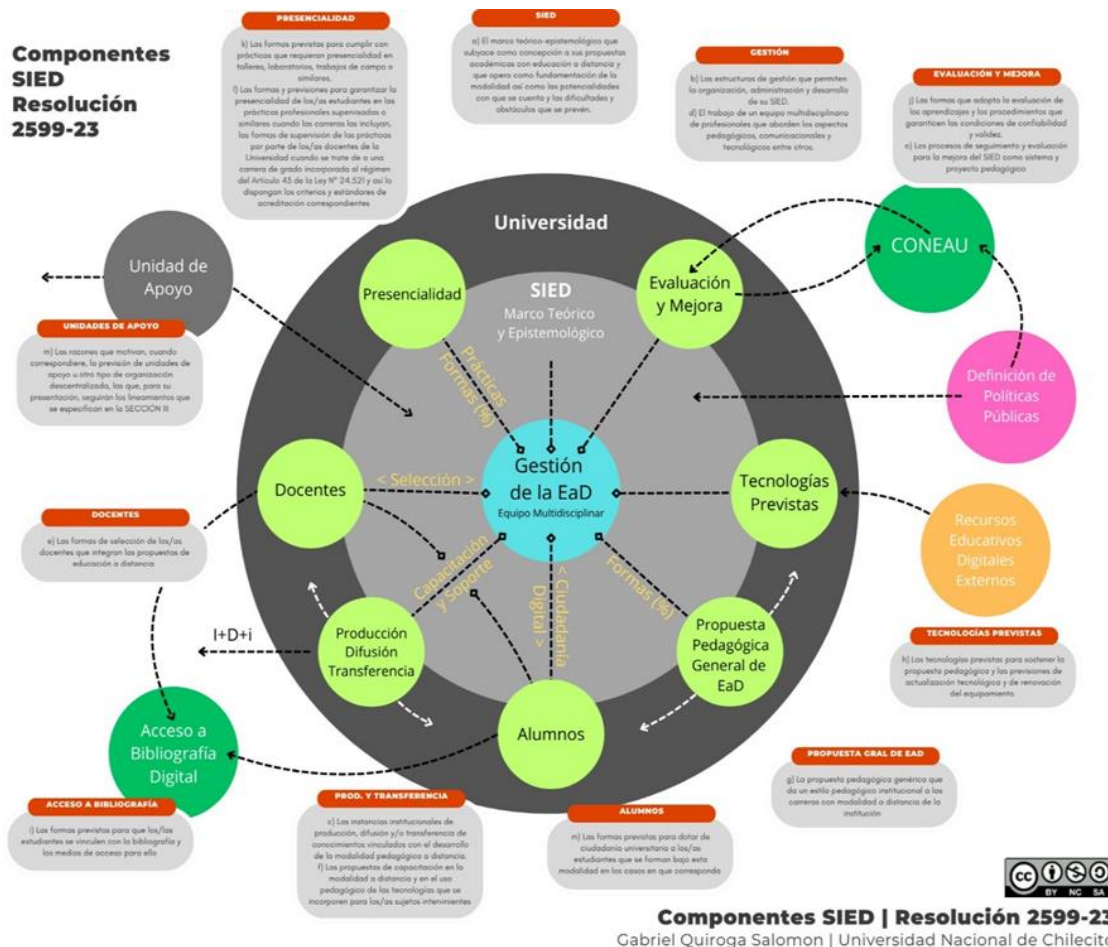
Componentes SIED Resolución 2599-23

PRESENCIALIDAD

k) Las formas previstas para cumplir con prácticas que requieran presencialidad en talleres, laboratorios, trabajos de campo o similares.
l) Las formas y previsiones para garantizar la presencialidad de los/as estudiantes en las prácticas profesionales supervisadas o similares cuando las carreras las incluyan, las formas de supervisión de las prácticas por parte de los/as docentes de la Universidad cuando se trate de a una carrera de grado incorporada al régimen del Artículo 43 de la Ley Nº 24.521 y así lo dispongan los criterios y estándares de acreditación correspondientes

SIED

a) El marco teórico-epistemológico que subyace como concepción a sus propuestas académicas con educación a distancia y que opera como fundamentación de la modalidad así como las potencialidades con que se cuenta y las dificultades y obstáculos que se prevén.

GESTIÓN

b) Las estructuras de gestión que permiten la organización, administración y desarrollo de su SIED.
d) El trabajo de un equipo multidisciplinario de profesionales que aborden los aspectos pedagógicos, comunicacionales y tecnológicos entre otros.

EVALUACIÓN Y MEJORA

j) Las formas que adopta la evaluación de los aprendizajes y los procedimientos que garanticen las condiciones de confiabilidad y validez.
o) Los procesos de seguimiento y evaluación para la mejora del SIED como sistema y proyecto pedagógico

Universidad

Unidad de Apoyo

Presencialidad

SIED
Marco Teórico y Epistemológico

Evaluación y Mejora

CONEAU

UNIDADES DE APOYO

m) Las razones que motivan, cuando correspondiere, la previsión de unidades de apoyo u otro tipo de organización descentralizado, las que, para su presentación, seguirán los lineamientos que se especifican en la SECCIÓN III

Prácticas Formas (%)

Definición de Políticas Públicas

Docentes

< Selección >

Gestión de la EaD
Equipo Multidisciplinar

Tecnologías Previstas

DOCENTES

e) Las formas de selección de los/as docentes que integran las propuestas de educación a distancia

Capacitación y Soporte

< Ciudadanía Digital >

Formas (%)

Recursos Educativos Digitales Externos

I+D+i

Producción Difusión Transferencia

Propuesta Pedagógica General de EaD

TECNOLOGÍAS PREVISTAS

h) Las tecnologías previstas para sostener la propuesta pedagógica y las previsiones de actualización tecnológica y de renovación del equipamiento

Acceso a Bibliografía Digital

Alumnos

PROPUESTA GRAL DE EAD

g) La propuesta pedagógica genérica que da un estilo pedagógico institucional a las carreras con modalidad a distancia de la institución

ACCESO A BIBLIOGRAFÍA

i) Las formas previstas para que los/las estudiantes se vinculen con la bibliografía y los medios de acceso para ello

PROD. Y TRANSFERENCIA

c) Las instancias institucionales de producción, difusión y/o transferencia de conocimientos vinculados con el desarrollo de la modalidad pedagógica a distancia.
f) Las propuestas de capacitación en la modalidad a distancia y en el uso pedagógico de las tecnologías que se incorporen para los/as sujetos intervinientes

ALUMNOS

n) Las formas previstas para dotar de ciudadanía universitaria a los/as estudiantes que se forman bajo esta modalidad en los casos en que corresponda

cc BY NC SA

Componentes SIED | Resolución 2599-23
Gabriel Quiroga Salomon | Universidad Nacional de Chilecito